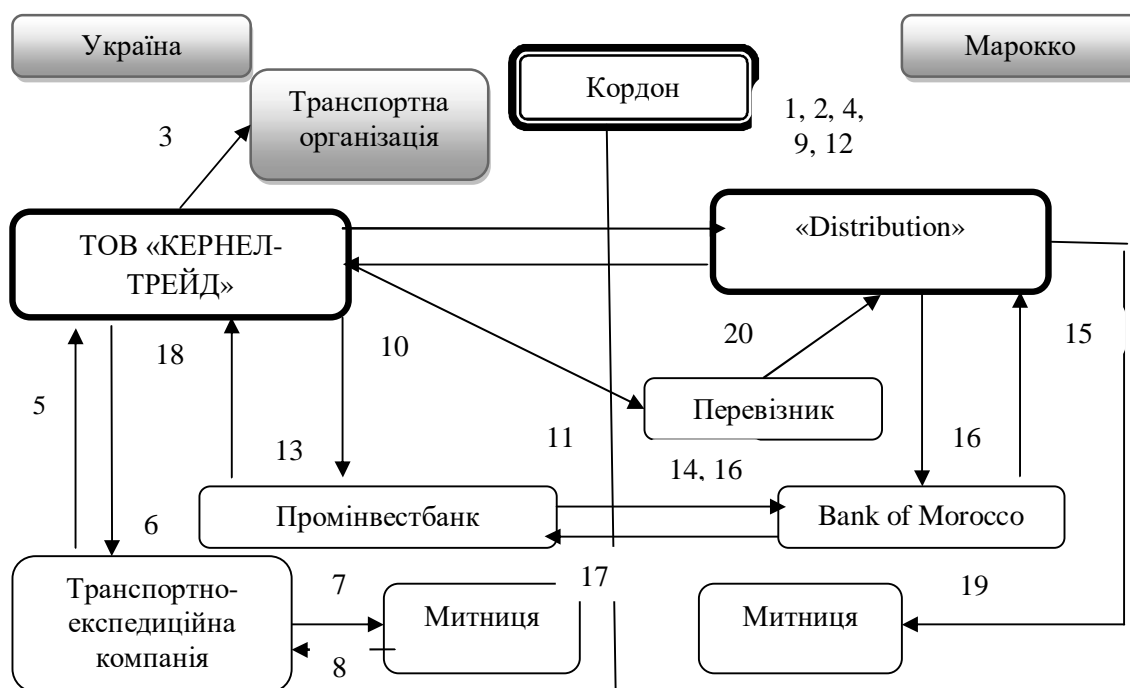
Україна

Транспортна організація

Кордон

Марокко

3

1, 2, 4, 9, 12

ТОВ «КЕРНЕЛ-ТРЕЙД»

«Distribution»

18

10

20

15

5

Перевізник

13

11

16

14, 16

Промінвестбанк

Bank of Morocco

6

Транспортно-експедиційна компанія

7

17

Митниця

19

Митниця

8